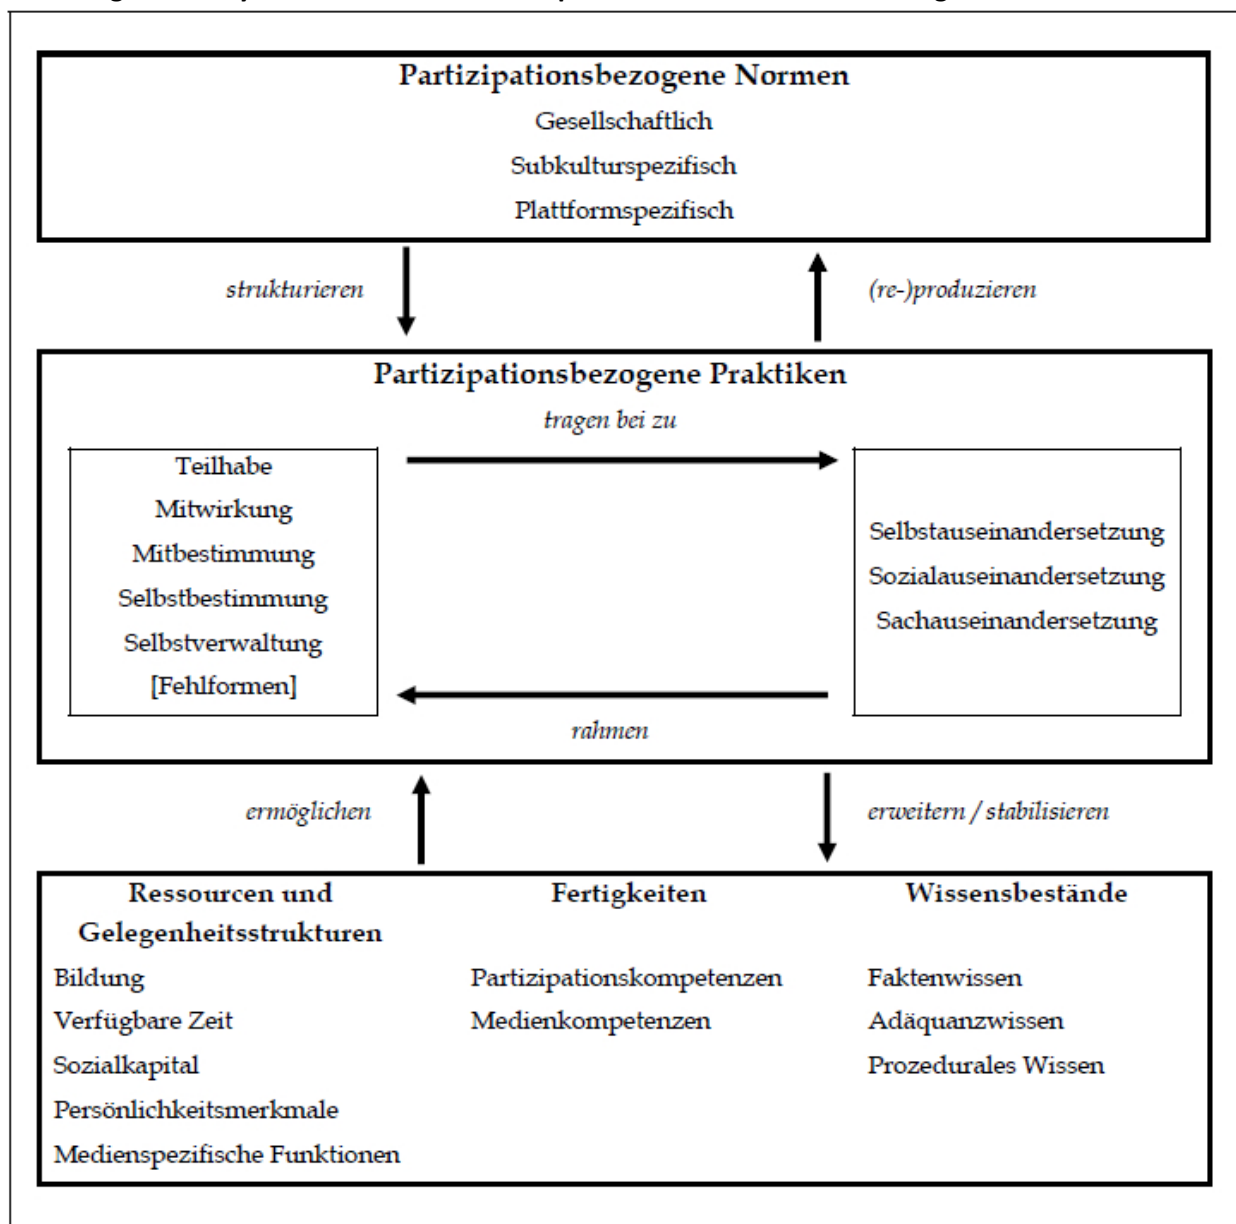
Partizipationsbezogene Normen
Gesellschaftlich
Subkulturspezifisch
Plattformspezifisch

strukturieren

(re-)produzieren

Partizipationsbezogene Praktiken

tragen bei zu

Teilhabe
Mitwirkung
Mitbestimmung
Selbstbestimmung
Selbstverwaltung
[Fehlformen]

Selbstauseinandersetzung
Sozialauseinandersetzung
Sachauseinandersetzung

rahmen

ermöglichen

erweitern / stabilisieren

Ressourcen und Gelegenheitsstrukturen
Bildung
Verfügbare Zeit
Sozialkapital
Persönlichkeitsmerkmale
Medienspezifische Funktionen

Fertigkeiten
Partizipationskompetenzen
Medienkompetenzen

Wissensbestände
Faktenwissen
Adäquanzwissen
Prozedurales Wissen